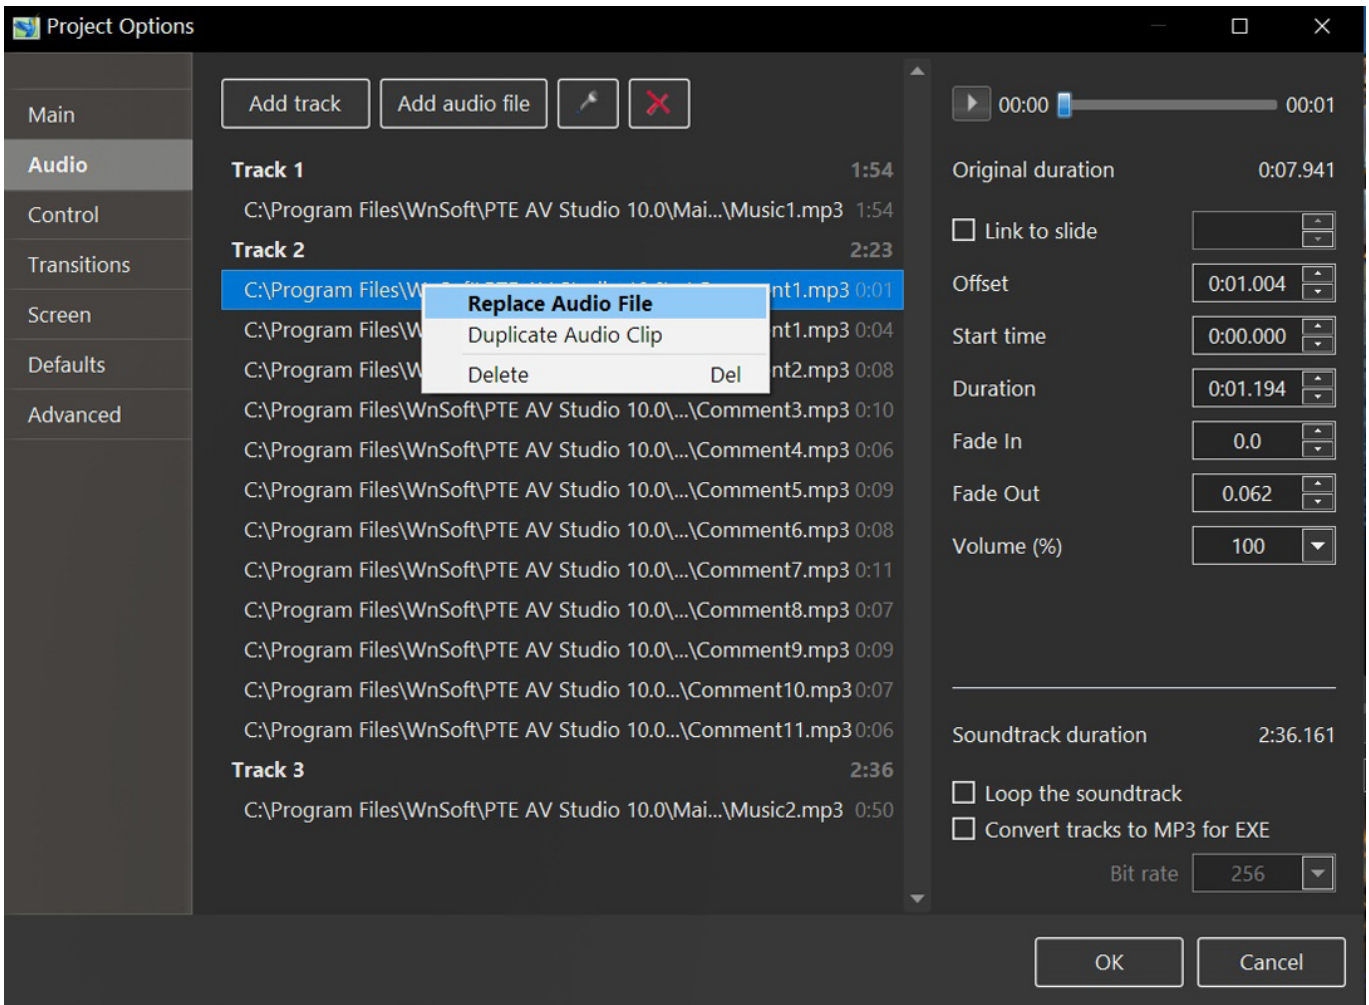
Project Options

Main
Audio
Control
Transitions
Screen
Defaults
Advanced

Add track
Add audio file

Track 1 1:54
C:\Program Files\WnSoft\PTE AV Studio 10.0\Mai...\Music1.mp3 1:54
Track 2 2:23
C:\Program Files\W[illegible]nt1.mp3 0:01
C:\Program Files\W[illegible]nt1.mp3 0:04
C:\Program Files\W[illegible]nt2.mp3 0:08
Replace Audio File
Duplicate Audio Clip
Delete Del
C:\Program Files\WnSoft\PTE AV Studio 10.0\...\Comment3.mp3 0:10
C:\Program Files\WnSoft\PTE AV Studio 10.0\...\Comment4.mp3 0:06
C:\Program Files\WnSoft\PTE AV Studio 10.0\...\Comment5.mp3 0:09
C:\Program Files\WnSoft\PTE AV Studio 10.0\...\Comment6.mp3 0:08
C:\Program Files\WnSoft\PTE AV Studio 10.0\...\Comment7.mp3 0:11
C:\Program Files\WnSoft\PTE AV Studio 10.0\...\Comment8.mp3 0:07
C:\Program Files\WnSoft\PTE AV Studio 10.0\...\Comment9.mp3 0:09
C:\Program Files\WnSoft\PTE AV Studio 10.0...\Comment10.mp3 0:07
C:\Program Files\WnSoft\PTE AV Studio 10.0...\Comment11.mp3 0:06
Track 3 2:36
C:\Program Files\WnSoft\PTE AV Studio 10.0\Mai...\Music2.mp3 0:50

00:00 00:01
Original duration 0:07.941
Link to slide
Offset 0:01.004
Start time 0:00.000
Duration 0:01.194
Fade In 0.0
Fade Out 0.062
Volume (%) 100

Soundtrack duration 2:36.161
Loop the soundtrack
Convert tracks to MP3 for EXE
Bit rate 256

OK
Cancel